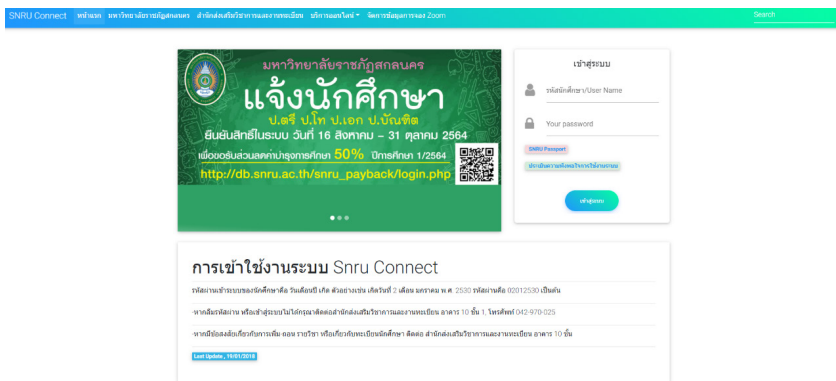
SNRU Connect หน้าแรก มหาวิทยาลัยราชภัฏสกลนคร สำนักส่งเสริมวิชาการและงานทะเบียน บริการออนไลน์ จัดการข้อมูลการสอน Zoom

Search

มหาวิทยาลัยราชภัฏสกลนคร

แจ้งนักศึกษา

ป.ตรี ป.โท ป.เอก ป.บัณฑิต

ยืนยันสิทธิ์ในระบบ วันที่ 16 สิงหาคม – 31 ตุลาคม 2564

เพื่อขอรับส่วนลดค่าบำรุงการศึกษา 50% ปีการศึกษา 1/2564

http://db.snru.ac.th/snru_payback/login.php

เข้าสู่ระบบ

รหัสนักศึกษา/User Name

Your password

SNRU Passport

ประเมินความพึงพอใจการใช้งานระบบ

เข้าสู่ระบบ

การเข้าใช้งานระบบ Snru Connect

รหัสผ่านเข้าระบบของนักศึกษาคือ วันเดือนปี เกิด ตัวอย่างเช่น เกิดวันที่ 2 เดือน มกราคม พ.ศ. 2530 รหัสผ่านคือ 02012530 เป็นต้น

-หากลืมรหัสผ่าน หรือเข้าสู่ระบบไม่ได้กรุณาติดต่อสำนักส่งเสริมวิชาการและงานทะเบียน อาคาร 10 ชั้น 1, โทรศัพท์ 042-970-025

-หากมีข้อสงสัยเกี่ยวกับการเพิ่ม-ถอน รายวิชา หรือเกี่ยวกับทะเบียนนักศึกษา ติดต่อ สำนักส่งเสริมวิชาการและงานทะเบียน อาคาร 10 ชั้น

Last Update , 19/01/2018